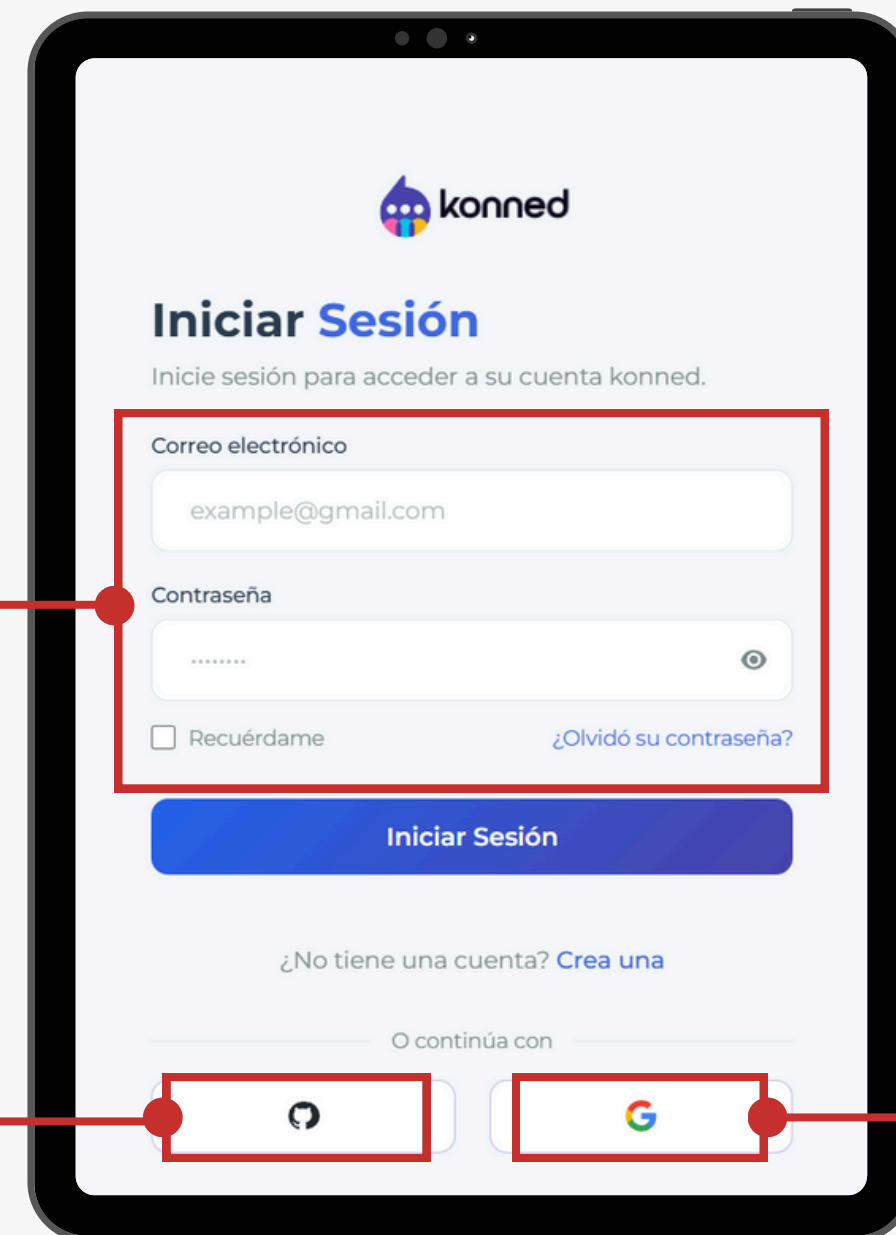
konned

Iniciar Sesión

Inicie sesión para acceder a su cuenta konned.

Correo electrónico

example@gmail.com

Contraseña

••••••••

Recuérdame

¿Olvidó su contraseña?

Iniciar Sesión

¿No tiene una cuenta? Crea una

O continúa con